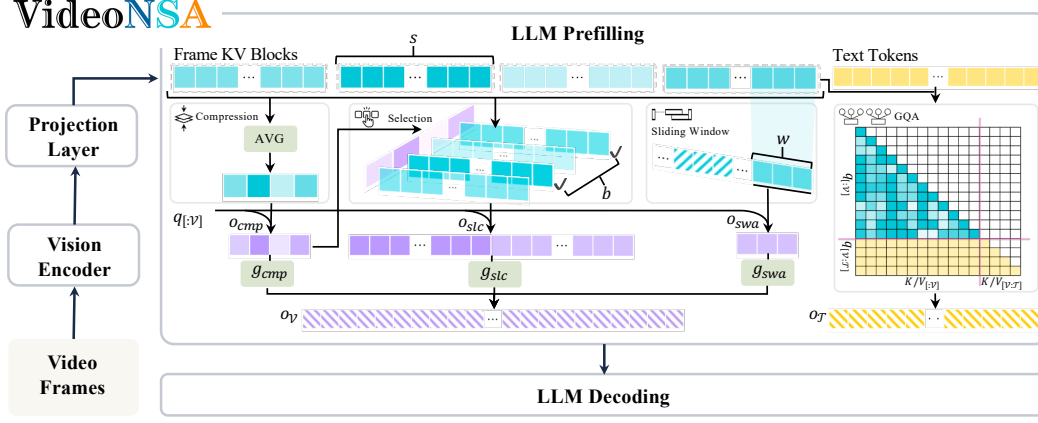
VideoNSA

LLM Prefilling

Frame KV Blocks

$s$

Text Tokens

Projection Layer

Vision Encoder

Video Frames

Compression

AVG

Selection

Sliding Window

$w$

$b$

GQA

$q_{[:\mathcal{V}]}$

$o_{cmp}$

$o_{slc}$

$o_{swa}$

$g_{cmp}$

$g_{slc}$

$g_{swa}$

$o_{\mathcal{V}}$

$o_{\mathcal{T}}$

$q_{[:\mathcal{V}]}$

$q_{[\mathcal{V}:\mathcal{T}]}$

$K/V_{[:\mathcal{V}]}$

$K/V_{[\mathcal{V}:\mathcal{T}]}$

LLM Decoding